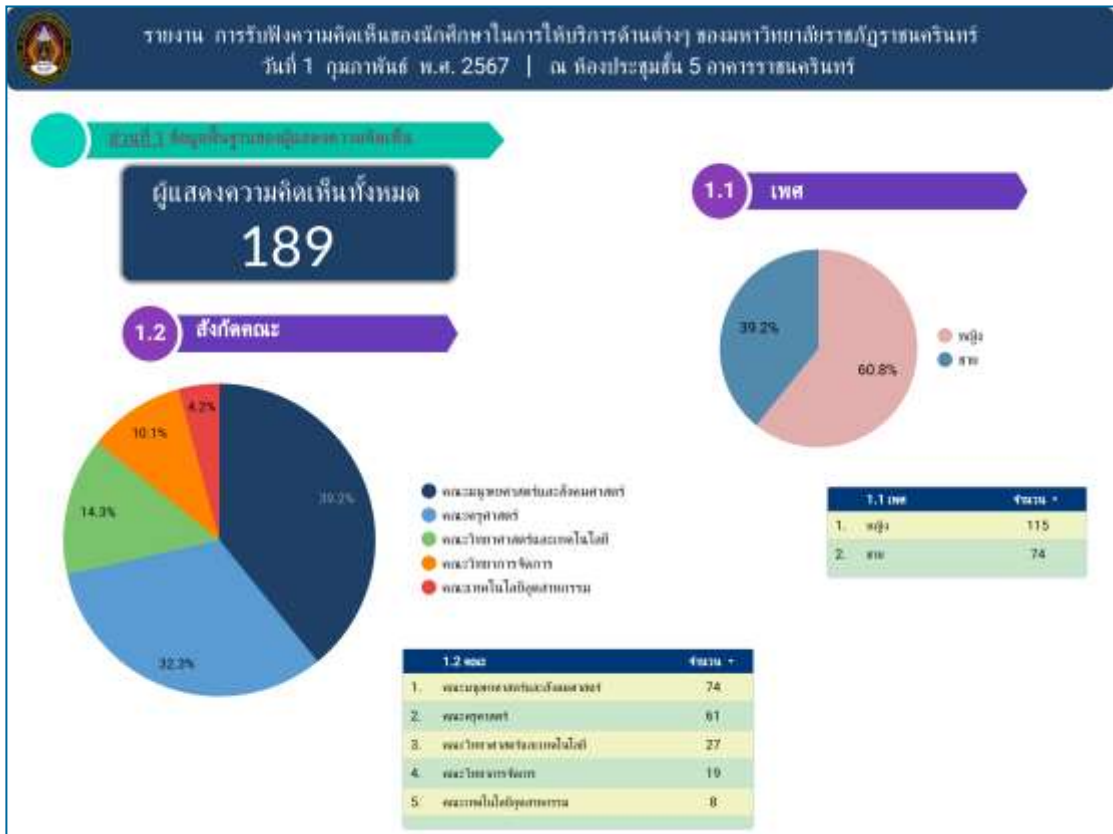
รายงาน การรับฟังความคิดเห็นของนักศึกษาในการให้บริการด้านต่างๆ ของมหาวิทยาลัยราชภัฏราชนครินทร์
วันที่ 1 กุมภาพันธ์ พ.ศ. 2567 | ณ ห้องประชุมชั้น 5 อาคารราชนครินทร์

ส่วนที่ 1 ข้อมูลพื้นฐานของผู้แสดงความคิดเห็น

ผู้แสดงความคิดเห็นทั้งหมด
189

1.1 เพศ

39.2%
60.8%
หญิง
ชาย

1.2 สังกัดคณะ

39.2%
32.3%
14.3%
10.1%
4.2%

คณะมนุษยศาสตร์และสังคมศาสตร์
คณะครุศาสตร์
คณะวิทยาศาสตร์และเทคโนโลยี
คณะวิทยาการจัดการ
คณะเทคโนโลยีอุตสาหกรรม

| | 1.1 เพศ | จำนวน |
|---|---|---|
| 1. | หญิง | 115 |
| 2. | ชาย | 74 |

| | 1.2 คณะ | จำนวน |
|---|---|---|
| 1. | คณะมนุษยศาสตร์และสังคมศาสตร์ | 74 |
| 2. | คณะครุศาสตร์ | 61 |
| 3. | คณะวิทยาศาสตร์และเทคโนโลยี | 27 |
| 4. | คณะวิทยาการจัดการ | 19 |
| 5. | คณะเทคโนโลยีอุตสาหกรรม | 8 |